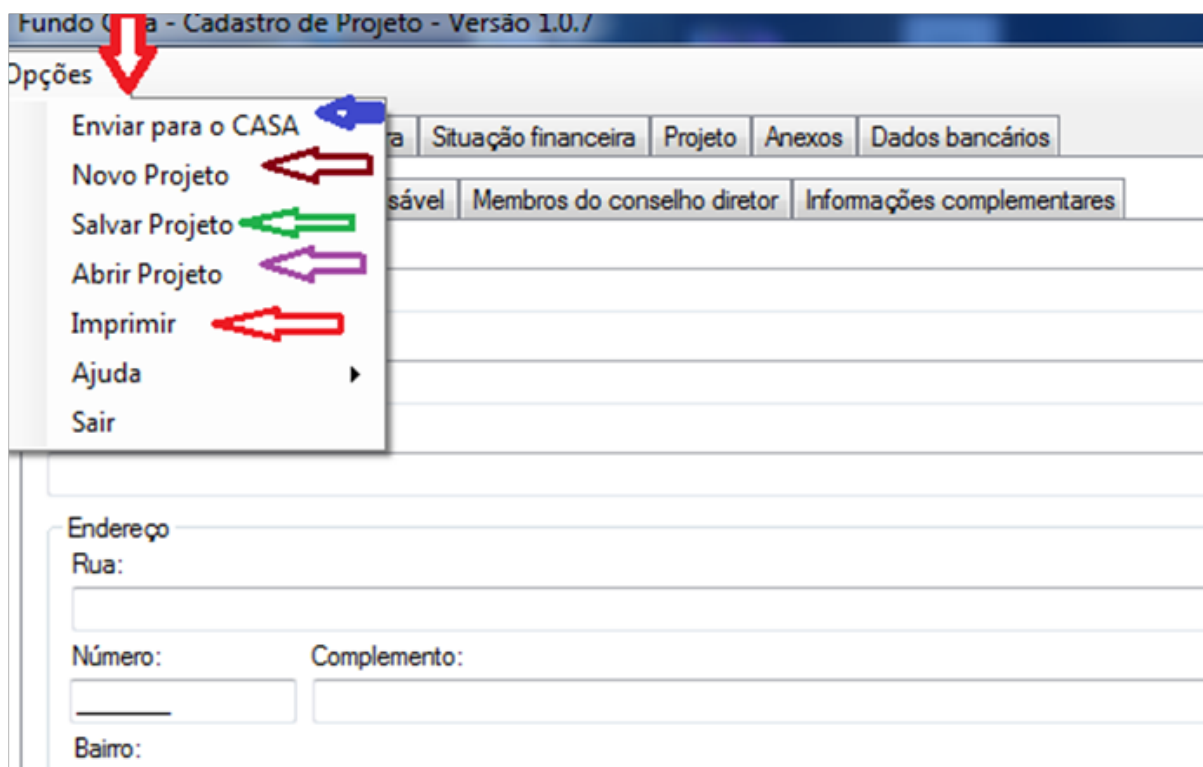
Fundo C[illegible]a - Cadastro de Projeto - Versão 1.0.7

Opções

Enviar para o CASA
Novo Projeto
Salvar Projeto
Abrir Projeto
Imprimir
Ajuda
Sair

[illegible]a | Situação financeira | Projeto | Anexos | Dados bancários

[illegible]sável | Membros do conselho diretor | Informações complementares

Endereço
Rua:
Número:
Complemento:
Bairro: